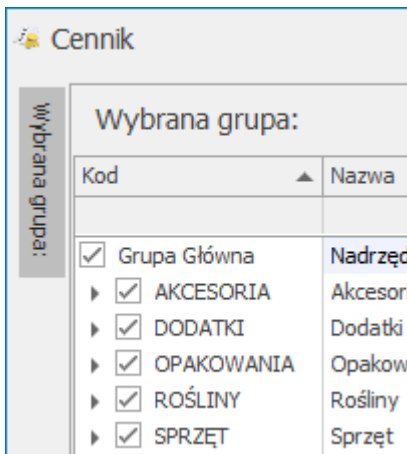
Cennik

Wybrana grupa:

Wybrana grupa:

| Kod | Nazwa |
|---|---|
| | |
| Grupa Główna | Nadrzę |
| AKCESORIA | Akcesor |
| DODATKI | Dodatki |
| OPAKOWANIA | Opakow |
| ROŚLINY | Rośliny |
| SPRZĘT | Sprzęt |